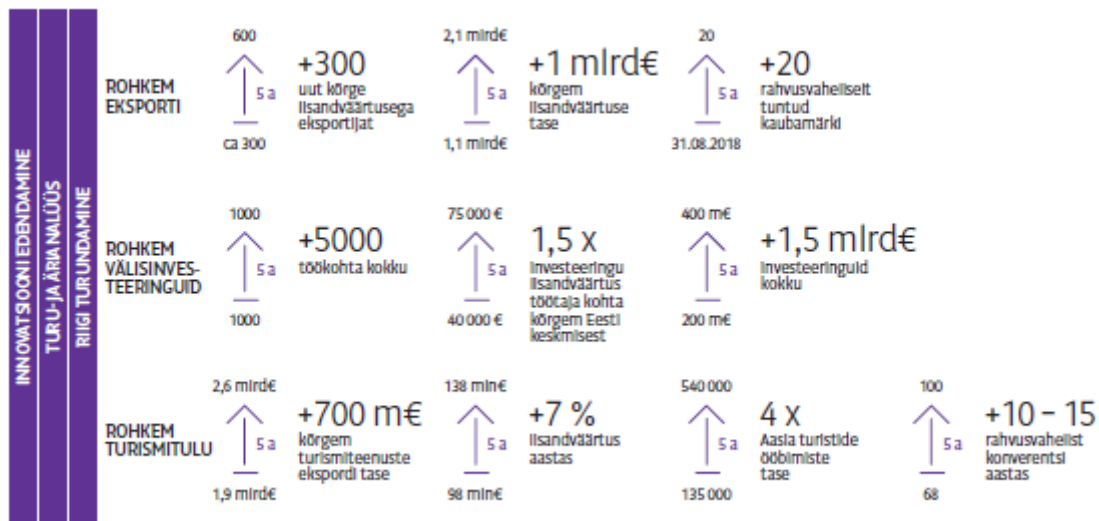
INNOVATSIOONI EDENDAMINE
TURU- JA ÄRIANALÜÜS
RIIGI TURUNDAMINE

ROHKEM EKSPORTI

600
5 a
ca 300
+300
uut kõrge lisandväärtusega eksportijat

2,1 mlrd€
5 a
1,1 mlrd€
+1 mlrd€
kõrgem lisandväärtuse tase

20
5 a
31.08.2018
+20
rahvusvaheliselt tuntud kaubamärki

ROHKEM VÄLISINVESTEERINGUID

1000
5 a
1000
+5000
töökohta kokku

75 000 €
5 a
40 000 €
1,5 x
investeeringu lisandväärtus töötaja kohta kõrgem Eesti keskmisest

400 m€
5 a
200 m€
+1,5 mlrd€
investeeringuid kokku

ROHKEM TURISMITULU

2,6 mlrd€
5 a
1,9 mlrd€
+700 m€
kõrgem turismiteenuste ekspordi tase

138 mln€
5 a
98 mln€
+7 %
lisandväärtus aastas

540 000
5 a
135 000
4 x
Aasia turistide ööbimiste tase

100
5 a
68
+10 – 15
rahvusvahelist konverentsi aastas